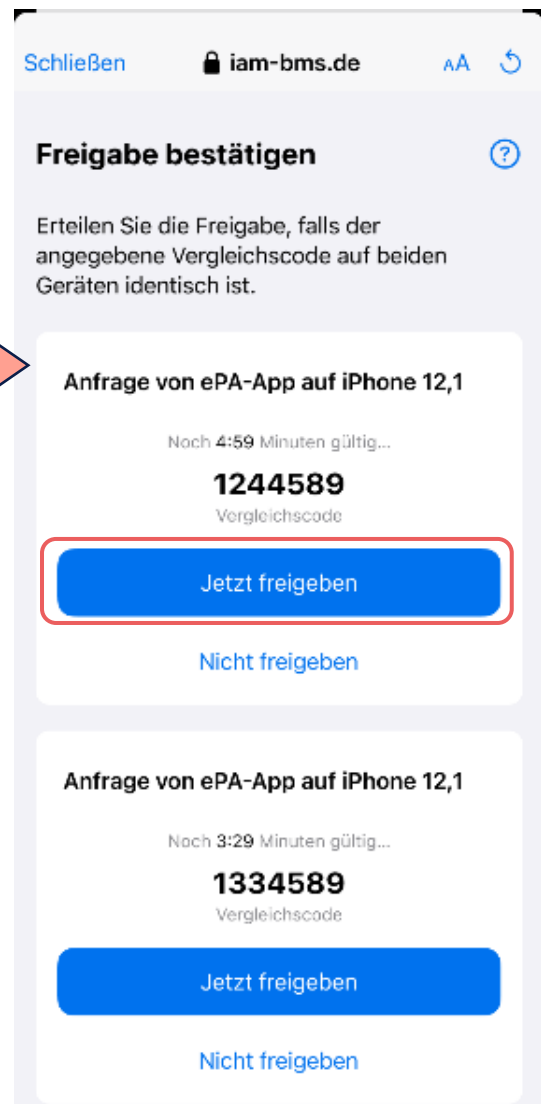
Schließen iam-bms.de AA

Freigabe bestätigen ?

Erteilen Sie die Freigabe, falls der angegebene Vergleichscode auf beiden Geräten identisch ist.

Anfrage von ePA-App auf iPhone 12,1

Noch 4:59 Minuten gültig...

1244589

Vergleichscode

Jetzt freigeben

Nicht freigeben

Anfrage von ePA-App auf iPhone 12,1

Noch 3:29 Minuten gültig...

1334589

Vergleichscode

Jetzt freigeben

Nicht freigeben